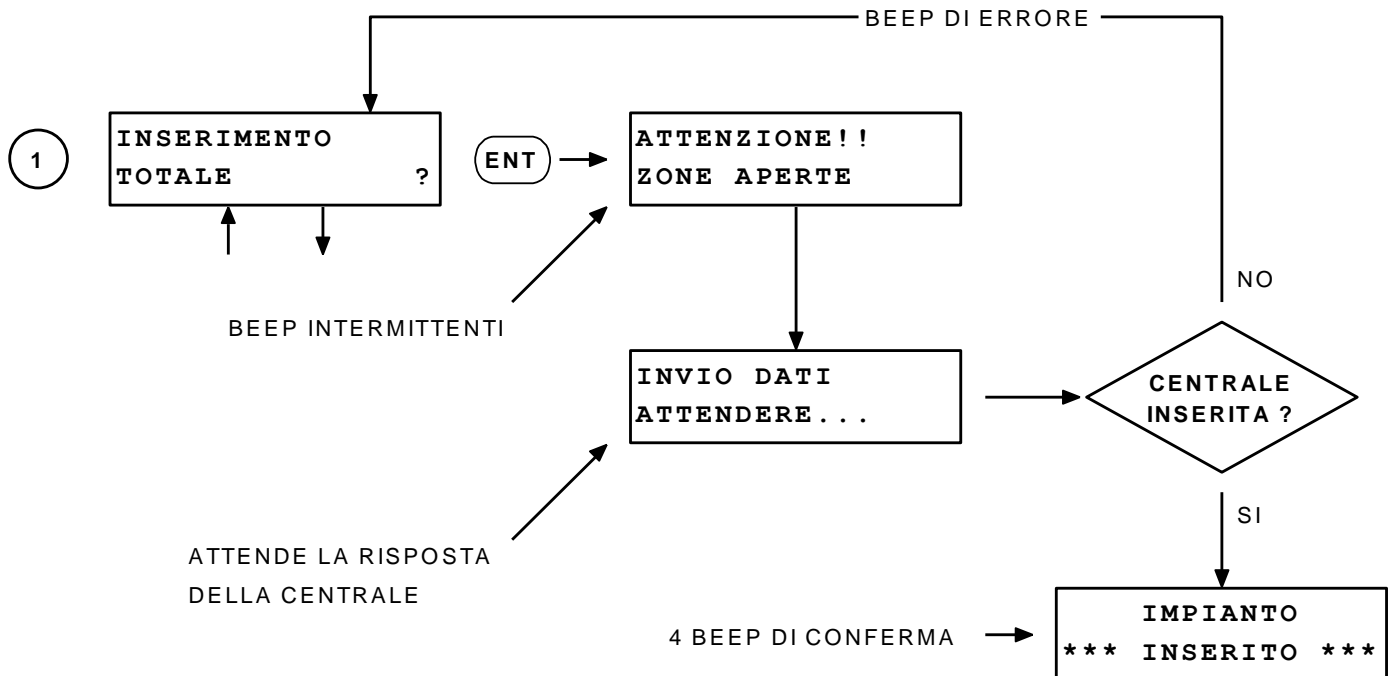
BEEP DI ERRORE

1

INSERIMENTO
TOTALE ?

ENT

ATTENZIONE!!
ZONE APERTE

BEEP INTERMITTENTI

INVIO DATI
ATTENDERE...

NO

CENTRALE
INSERITA ?

SI

ATTENDE LA RISPOSTA
DELLA CENTRALE

4 BEEP DI CONFERMA

IMPIANTO
*** INSERITO ***